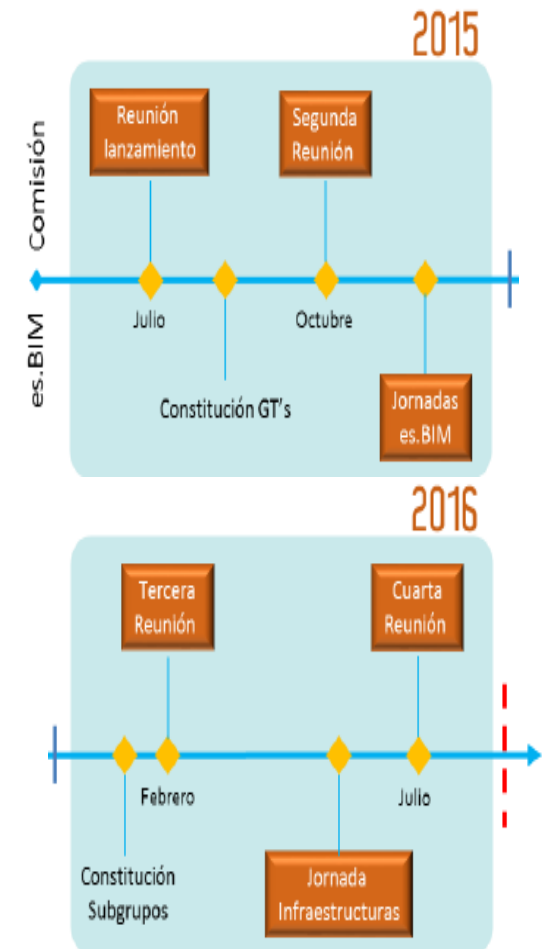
2015

Comisión

es.BIM

Reunión lanzamiento

Segunda Reunión

Julio

Octubre

Constitución GT's

Jornadas es.BIM

2016

Tercera Reunión

Cuarta Reunión

Febrero

Julio

Constitución Subgrupos

Jornada Infraestructuras